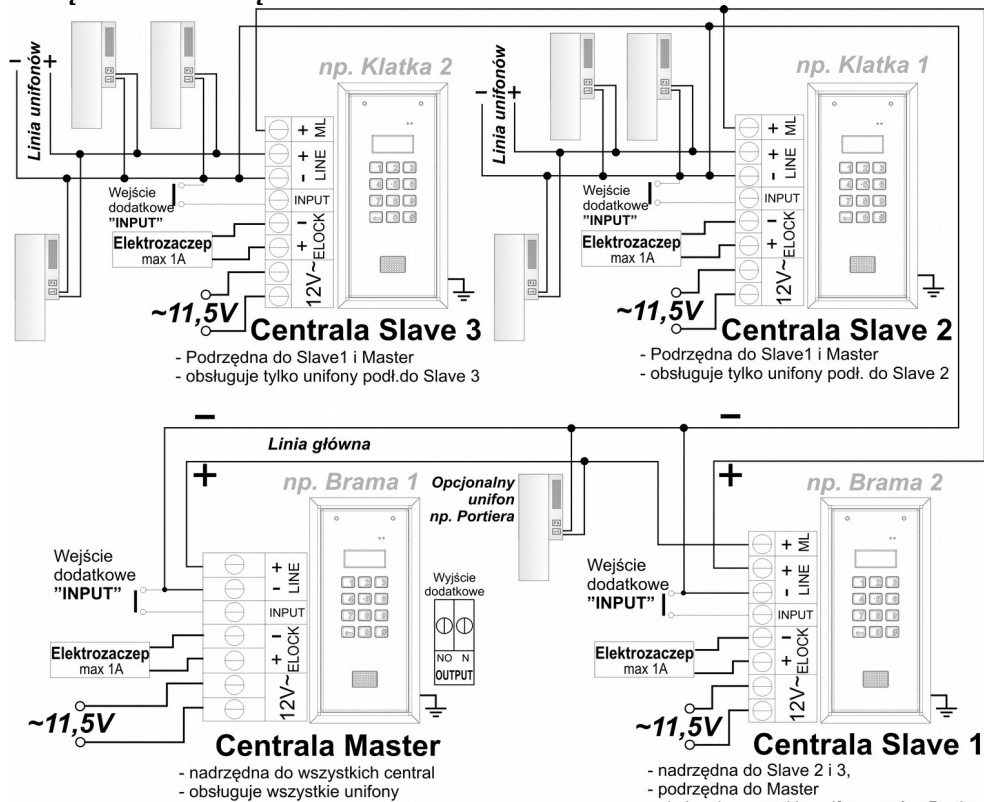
np. Klatka 2

Linia unifonów
- +

+ ML
+ LINE -
INPUT
- ELOCK +
12V~

Wejście dodatkowe "INPUT"

Elektrozaczep max 1A

~11,5V

Centrala Slave 3
- Podrzędna do Slave1 i Master
- obsługuje tylko unifony podł.do Slave 3

np. Klatka 1

Linia unifonów
- +

+ ML
+ LINE -
INPUT
- ELOCK +
12V~

Wejście dodatkowe "INPUT"

Elektrozaczep max 1A

~11,5V

Centrala Slave 2
- Podrzędna do Slave1 i Master
- obsługuje tylko unifony podł. do Slave 2

-

-

Linia główna

+

np. Brama 1

Opcjonalny unifon np. Portiera

+

np. Brama 2

Wejście dodatkowe "INPUT"

+ LINE -
INPUT
- ELOCK +
12V~

Wyjście dodatkowe
NO N
OUTPUT

Elektrozaczep max 1A

~11,5V

Centrala Master
- nadrzędna do wszystkich central
- obsługuje wszystkie unifony

Wejście dodatkowe "INPUT"

+ ML
+ LINE -
INPUT
- ELOCK +
12V~

Elektrozaczep max 1A

~11,5V

Centrala Slave 1
- nadrzędna do Slave 2 i 3,
- podrzędna do Master
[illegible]